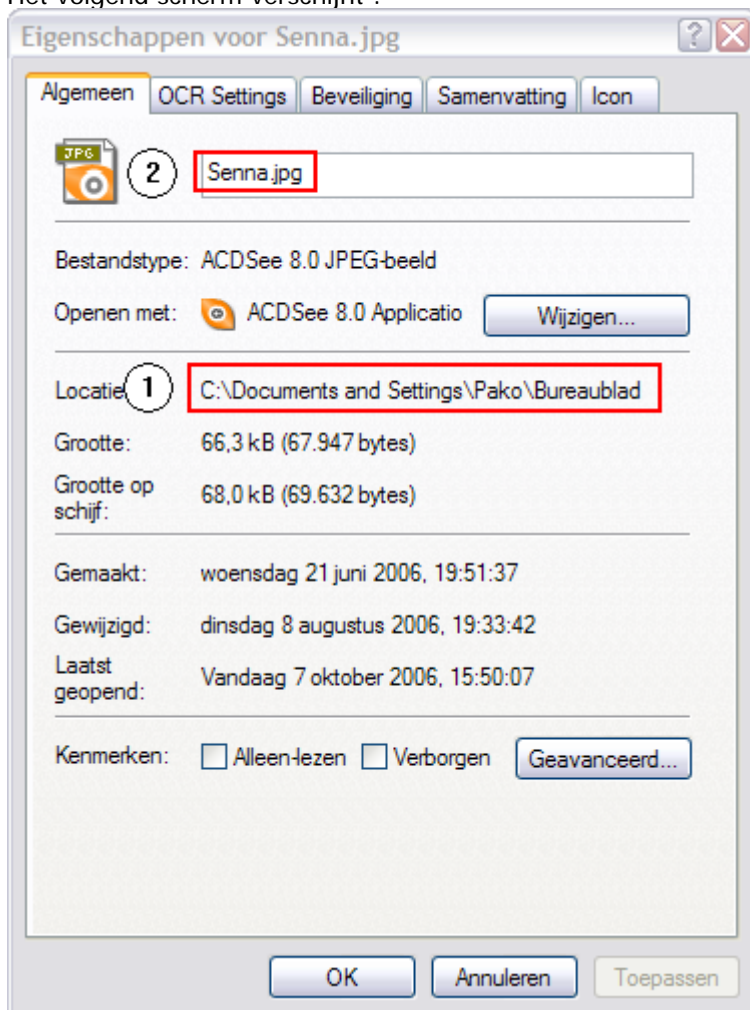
Het volgend scherm verschijnt :

Eigenschappen voor Senna.jpg

Algemeen | OCR Settings | Beveiliging | Samenvatting | Icon

JPG

2 Senna.jpg

Bestandstype: ACDSee 8.0 JPEG-beeld

Openen met: ACDSee 8.0 Applicatio Wijzigen...

Locatie 1 C:\Documents and Settings\Pako\Bureaublad

Grootte: 66,3 kB (67.947 bytes)

Grootte op schijf: 68,0 kB (69.632 bytes)

Gemaakt: woensdag 21 juni 2006, 19:51:37

Gewijzigd: dinsdag 8 augustus 2006, 19:33:42

Laatst geopend: Vandaag 7 oktober 2006, 15:50:07

Kenmerken: Alleen-lezen Verborgen Geavanceerd...

OK Annuleren Toepassen